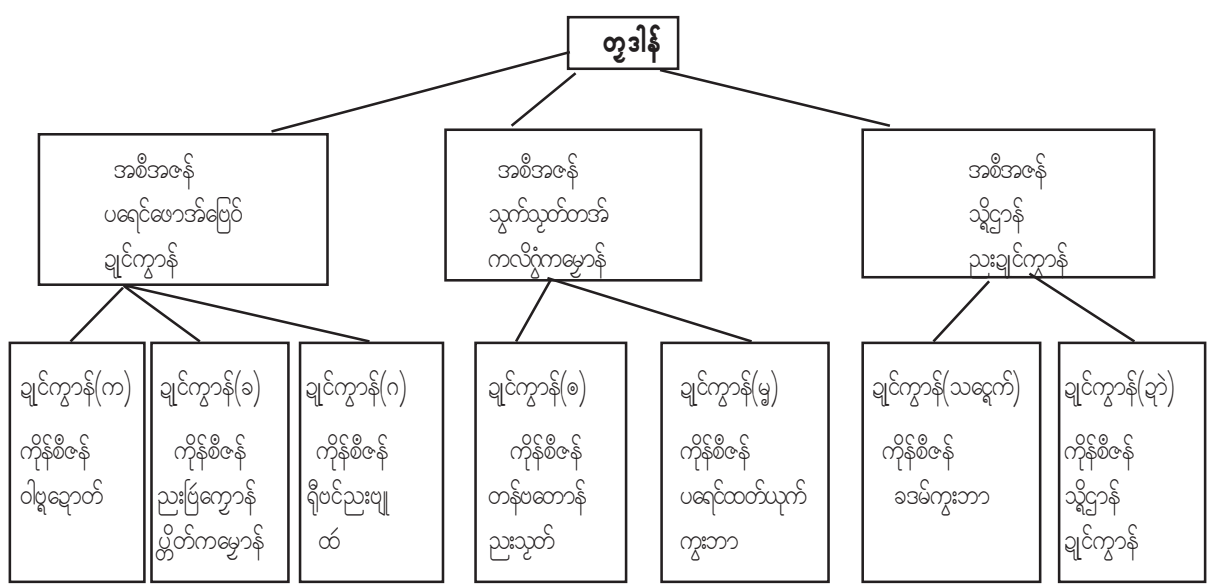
တူဒါန်

အစိအဇန်
ပရေင်ဖောအ်ဖြေဝ်
ချင်ကွာန်

အစိအဇန်
သွက်သုတ်တအ်
ကလိဂွံကမ္မောန်

အစိအဇန်
သို့ဌာန်
ညးချင်ကွာန်

ချင်ကွာန်(က)
ကိုန်စိဇန်
ဝါပ္ဍဲသောတ်

ချင်ကွာန်(ခ)
ကိုန်စိဇန်
ညးဖြကျောန်
ပ္ဍိတ်ကမ္မောန်

ချင်ကွာန်(ဂ)
ကိုန်စိဇန်
ရိုဝ်ညးပျု
ထဝ်

ချင်ကွာန်(စ)
ကိုန်စိဇန်
တန်ဗတောန်
ညးသုတ်

ချင်ကွာန်(မ္ဂ)
ကိုန်စိဇန်
ပရေင်ထတ်ယုက်
ကွးဘာ

ချင်ကွာန်(သဇ္ဇေက်)
ကိုန်စိဇန်
ခဒမ်ကွးဘာ

ချင်ကွာန်(ဍာဲ)
ကိုန်စိဇန်
သို့ဌာန်
ချင်ကွာန်